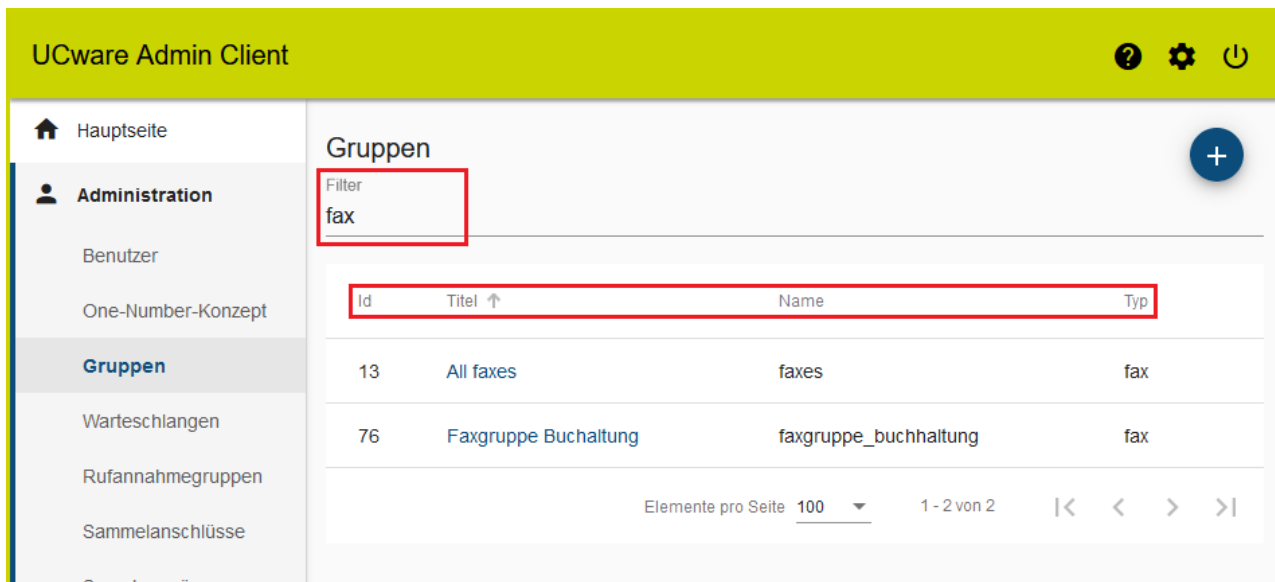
UCware Admin Client

Hauptseite

Administration

Benutzer

One-Number-Konzept

Gruppen

Warteschlangen

Rufannahmegruppen

Sammelanschlüsse

Gruppen

Filter
fax

| Id | Titel ↑ | Name | Typ |
|---|---|---|---|
| 13 | All faxes | faxes | fax |
| 76 | Faxgruppe Buchhaltung | faxgruppe_buchhaltung | fax |

Elemente pro Seite 100

1 - 2 von 2